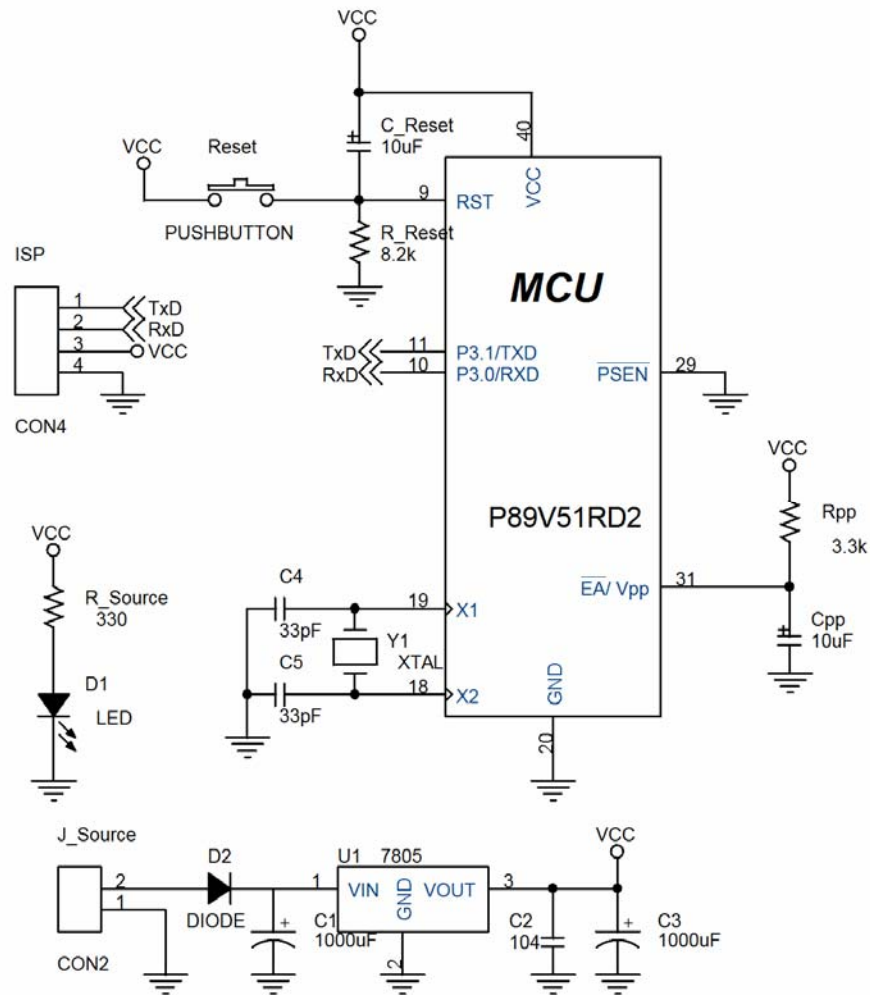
VCC

C_Reset
10uF

40

VCC

Reset

PUSHBUTTON

9

RST

VCC

R_Reset
8.2k

MCU

ISP

1 TxD
2 RxD
3 VCC
4

CON4

TxD
RxD

11
10

P3.1/TXD
P3.0/RXD

$\overline{PSEN}$

29

VCC

P89V51RD2

Rpp
3.3k

VCC

R_Source
330

C4

33pF

19

X1

$\overline{EA}$/ Vpp

31

Cpp
10uF

Y1
XTAL

D1

LED

C5

33pF

18

X2

GND

20

J_Source

D2

U1 7805

VCC

2
1

DIODE

1

C1
1000uF

VIN

GND

VOUT

3

C2
104

C3
1000uF

CON2

2